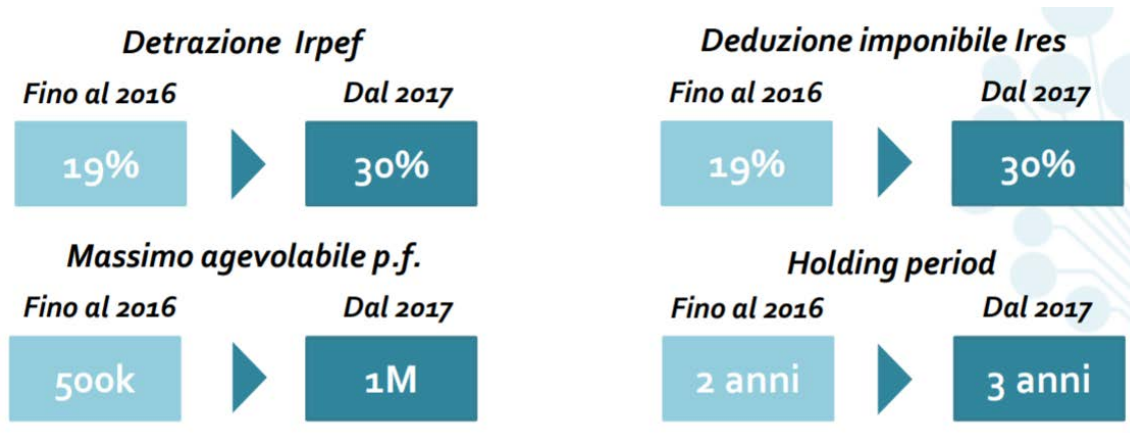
Detrazione Irpef

Fino al 2016

Dal 2017

19%

30%

Massimo agevolabile p.f.

Fino al 2016

Dal 2017

500k

1M

Deduzione imponibile Ires

Fino al 2016

Dal 2017

19%

30%

Holding period

Fino al 2016

Dal 2017

2 anni

3 anni